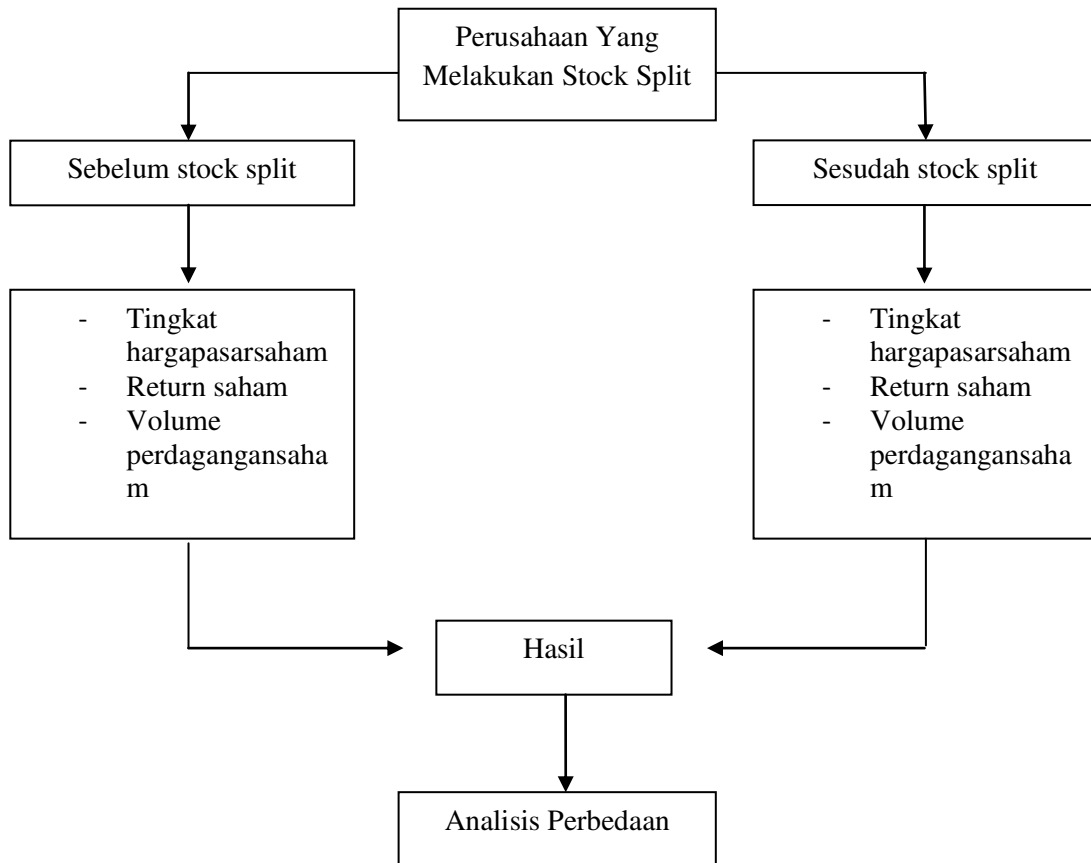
Perusahaan Yang Melakukan Stock Split

Sebelum stock split

Sesudah stock split

- Tingkat hargapasarsaham
- Return saham
- Volume perdagangansaham

- Tingkat hargapasarsaham
- Return saham
- Volume perdagangansaham

Hasil

Analisis Perbedaan